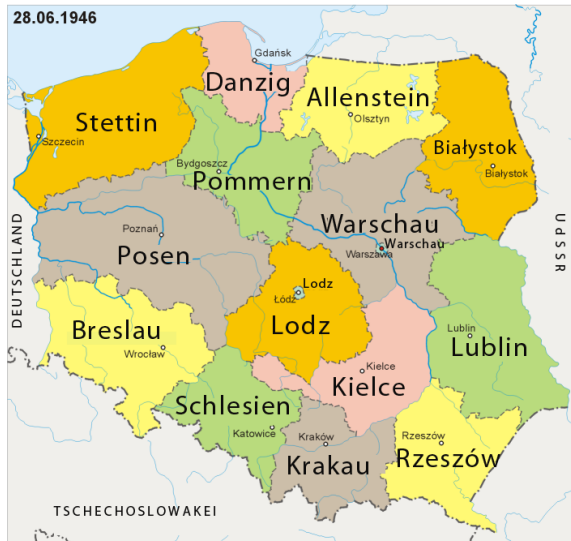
28.06.1946

Gdańsk
Danzig
Allenstein
Olsztyn
Stettin
Szczecin
Białystok
Białystok
Bydgoszcz
Pommern
Warschau
Warschau
Warszawa
Poznań
Posen
Lodz
Łódź
Lodz
Breslau
Wrocław
Lublin
Lublin
Kielce
Kielce
Schlesien
Katowice
Kraków
Krakau
Rzeszów
Rzeszów
DEUTSCHLAND
UdSSR
TSCHECHOSLOWAKEI